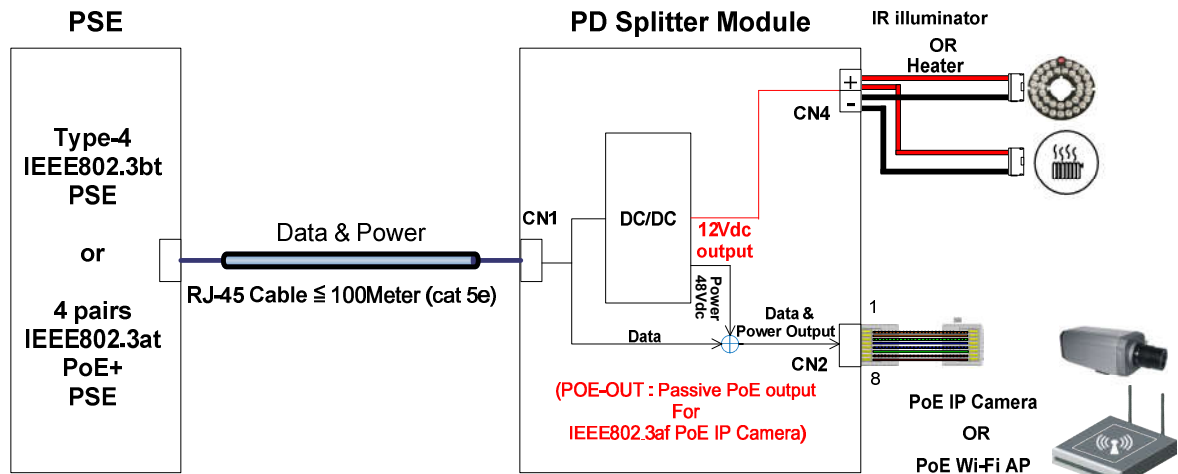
PSE

Type-4
IEEE802.3bt
PSE

or

4 pairs
IEEE802.3at
PoE+
PSE

Data & Power

RJ-45 Cable ≦ 100Meter (cat 5e)

PD Splitter Module

IR illuminator
OR
Heater

+
-
CN4

CN1

DC/DC

12Vdc
output

Power
48Vdc

Data &
Power Output

Data

1

CN2

8

(POE-OUT : Passive PoE output
For
IEEE802.3af PoE IP Camera)

PoE IP Camera
OR
PoE Wi-Fi AP